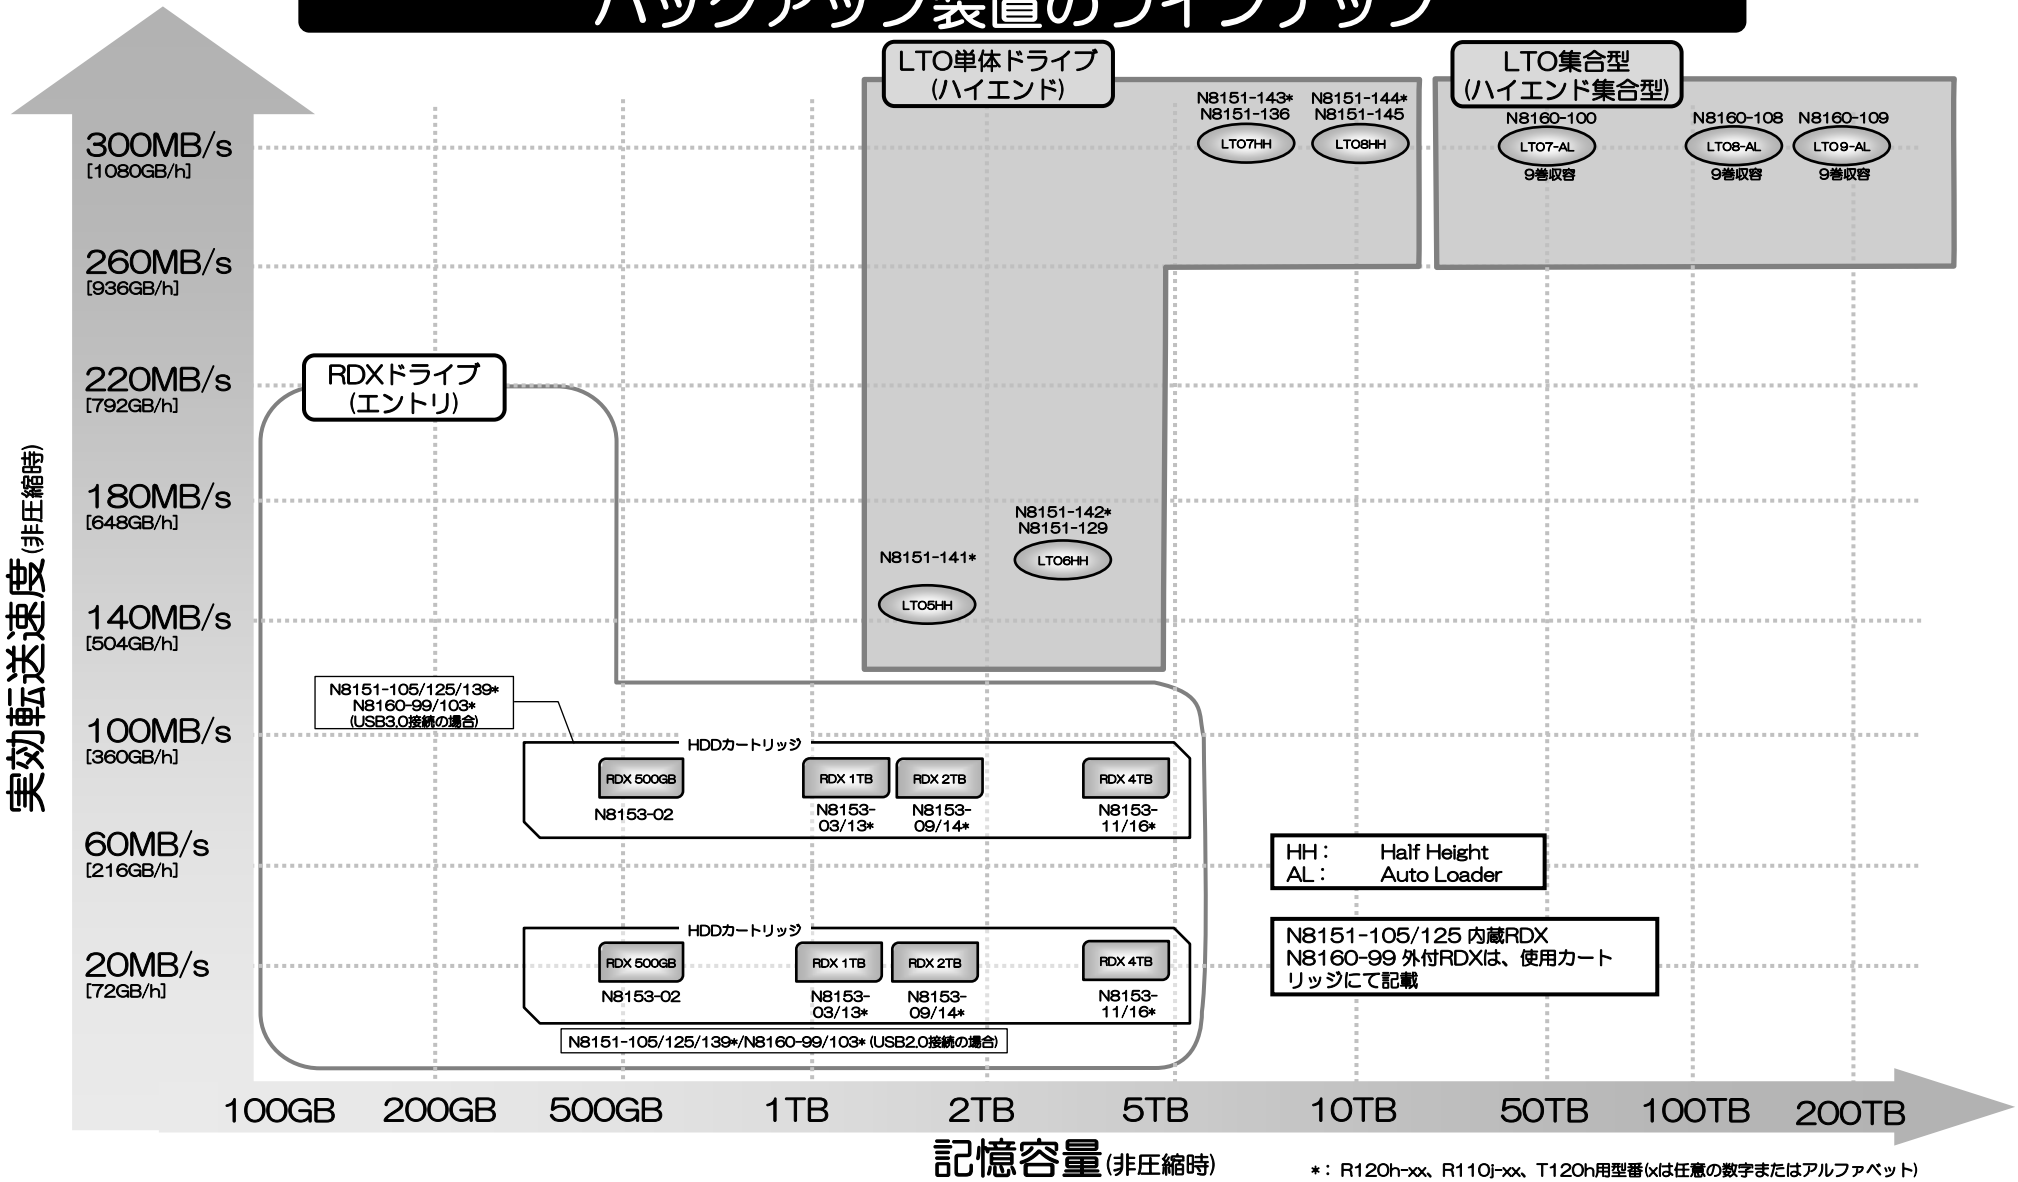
バックアップ装置のラインナップ

LTO単体ドライブ
(ハイエンド)

LTO集合型
(ハイエンド集合型)

N8151-143*
N8151-136
LTO7HH

N8151-144*
N8151-145
LTO8HH

N8160-100
LTO7-AL
9巻収容

N8160-108
LTO8-AL
9巻収容

N8160-109
LTO9-AL
9巻収容

300MB/s
[1080GB/h]
260MB/s
[936GB/h]
220MB/s
[792GB/h]
180MB/s
[648GB/h]
140MB/s
[504GB/h]
100MB/s
[360GB/h]
60MB/s
[216GB/h]
20MB/s
[72GB/h]

実効転送速度(非圧縮時)

RDXドライブ
(エントリ)

N8151-142*
N8151-129
LTO6HH

N8151-141*
LTO5HH

N8151-105/125/139*
N8160-99/103*
(USB3.0接続の場合)

HDDカートリッジ
RDX 500GB
N8153-02
RDX 1TB
N8153-03/13*
RDX 2TB
N8153-09/14*
RDX 4TB
N8153-11/16*

HH: Half Height
AL: Auto Loader

HDDカートリッジ
RDX 500GB
N8153-02
RDX 1TB
N8153-03/13*
RDX 2TB
N8153-09/14*
RDX 4TB
N8153-11/16*

N8151-105/125 内蔵RDX
N8160-99 外付RDXは、使用カートリッジにて記載

N8151-105/125/139*/N8160-99/103*(USB2.0接続の場合)

100GB 200GB 500GB 1TB 2TB 5TB 10TB 50TB 100TB 200TB

記憶容量(非圧縮時)

*: R120h-xx、R110j-xx、T120h用型番(xは任意の数字またはアルファベット)